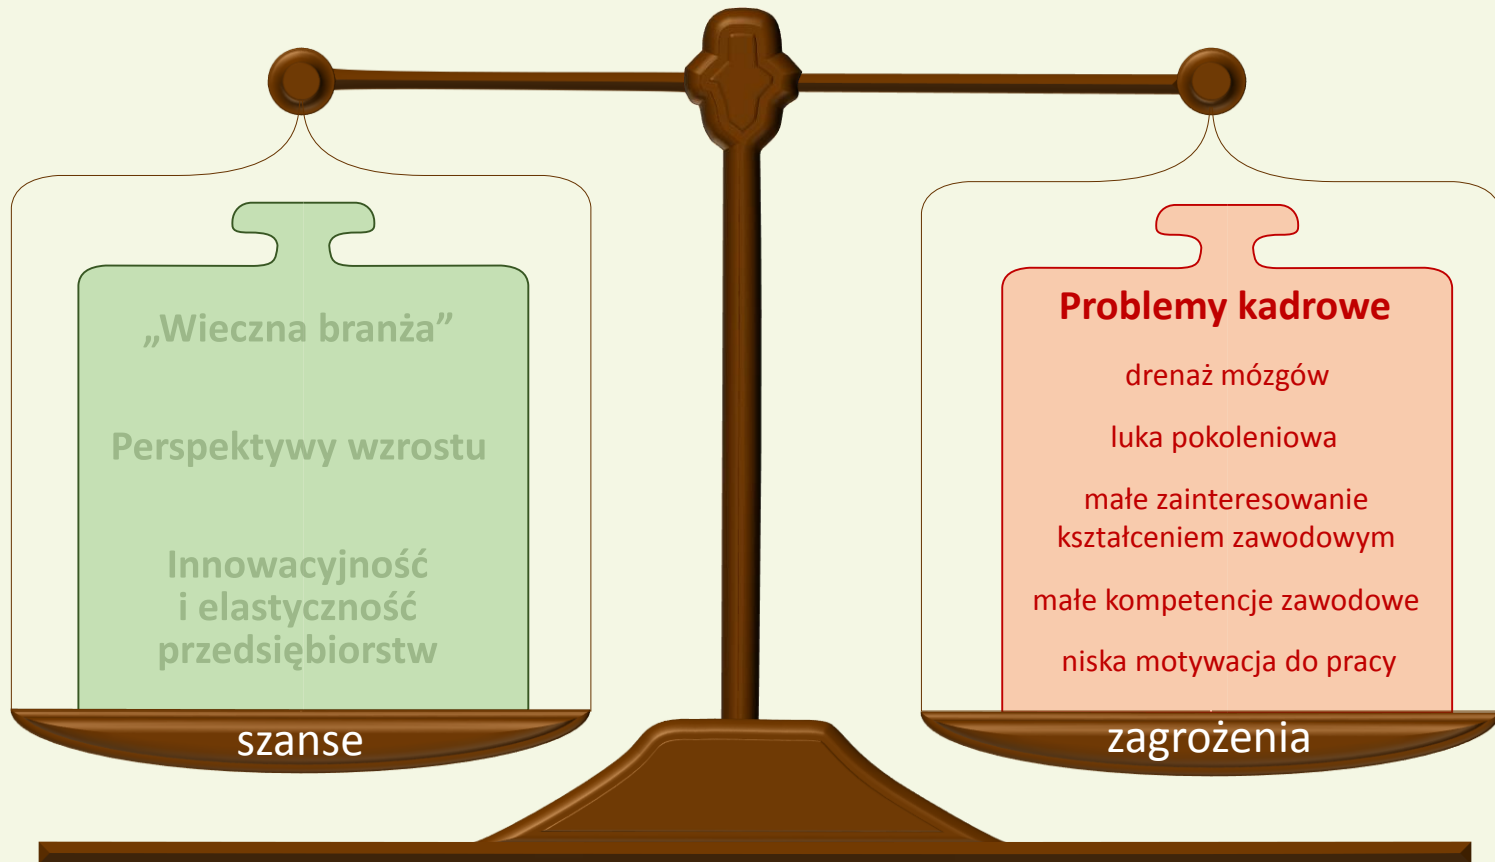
„Wieczna branża”

Perspektywy wzrostu

Innowacyjność i elastyczność przedsiębiorstw

szanse

Problemy kadrowe

drenaż mózgów

luka pokoleniowa

małe zainteresowanie kształceniem zawodowym

małe kompetencje zawodowe

niska motywacja do pracy

zagrożenia